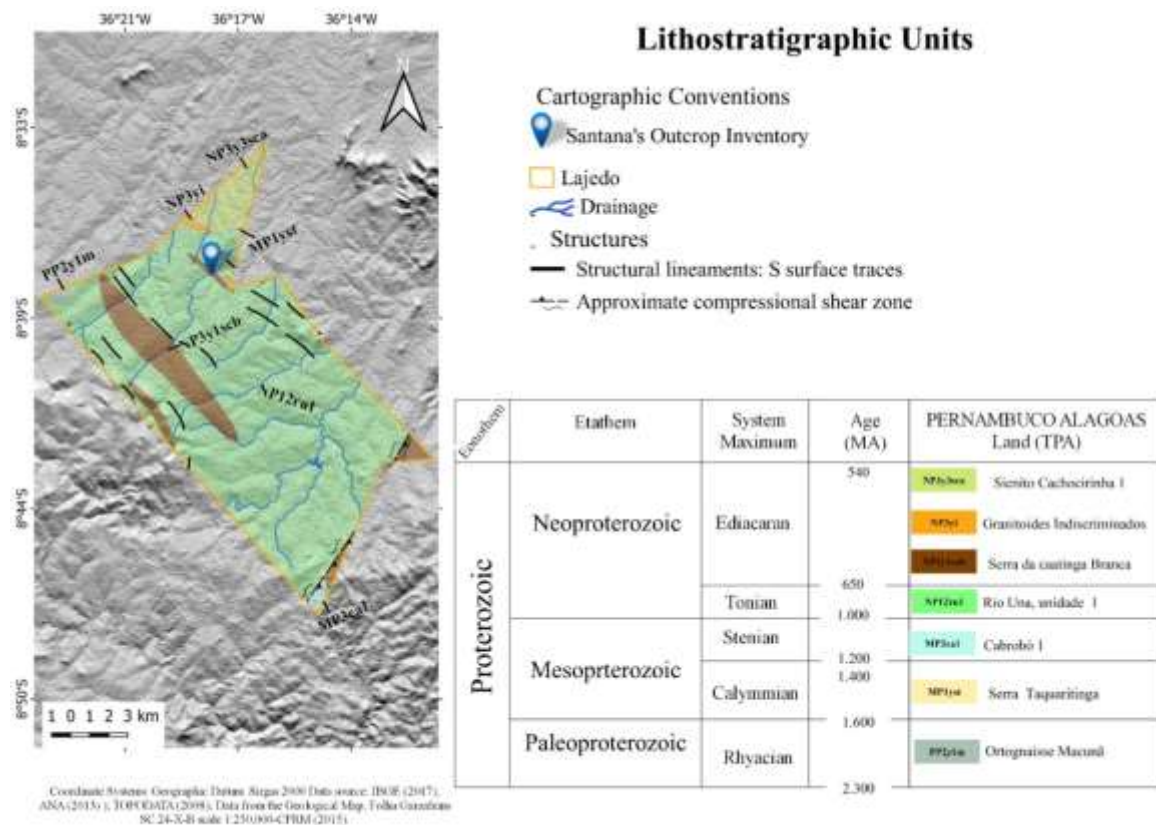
36°21'W 36°17'W 36°14'W

8°33'S

8°39'S

8°44'S

8°50'S

N

NP3γ3sca

NP3γi

MP1sst

PP2γ1m

NP3γ1scb

NP12ru1

MP3ca1

1 0 1 2 3 km

Coordinate Systems: Geographic Datum: Sirgas 2000 Data source: IBGE (2017); ANA (2013); TOPODATA (2008); Data from the Geological Map, Folha Garanhuns SC 24-X-B scale 1:250,000-CPRM (2015).

Lithostratigraphic Units

Cartographic Conventions

Santana's Outcrop Inventory

Lajedo

Drainage

Structures

Structural lineaments: S surface traces

Approximate compressional shear zone

| Eonothem | Erathem | System Maximum | Age (MA) | PERNAMBUCO ALAGOAS Land (TPA) |
|---|---|---|---|---|
| Proterozoic | Neoproterozoic | Ediacaran | 540 | NP3γ3sca Sienito Cachoeirinha 1 |
| | | | | NP3γi Granitoides Indiscriminados |
| | | | 650 | NP3γ1scb Serra da caatinga Branca |
| | | Tonian | 1.000 | NP12ru1 Rio Una, unidade 1 |
| | Mesoprterozoic | Stenian | 1.200 | MP3ca1 Cabrobó 1 |
| | | Calymmian | 1.400 | MP1sst Serra Taquaritinga |
| | Paleoproterozoic | Rhyacian | 1.600 | PP2γ1m Ortognaisse Macuml |
| | | | 2.300 | |